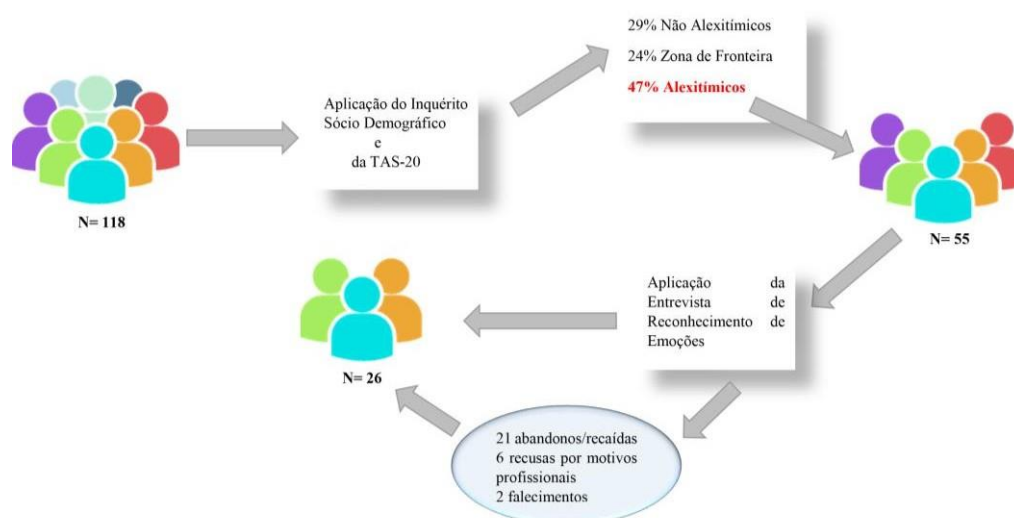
N= 118

Aplicação do Inquérito Sócio Demográfico e da TAS-20

29% Não Alexitímicos

24% Zona de Fronteira

47% Alexitímicos

N= 55

Aplicação da Entrevista de Reconhecimento de Emoções

N= 26

21 abandonos/recaídas
6 recusas por motivos profissionais
2 falecimentos